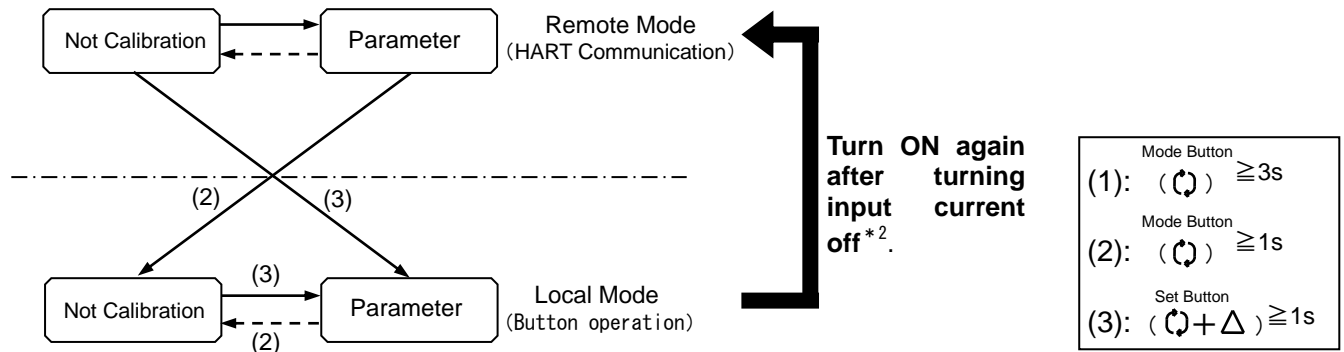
Not Calibration

Parameter

Remote Mode
(HART Communication)

(2)

(3)

Not Calibration

(3)

Parameter

(2)

Local Mode
(Button operation)

Turn ON again after turning input current off$^{*2}$.

Mode Button
(1): ( ) $\geqq$3s

Mode Button
(2): ( ) $\geqq$1s

Set Button
(3): ( $+ \triangle$ ) $\geqq$1s